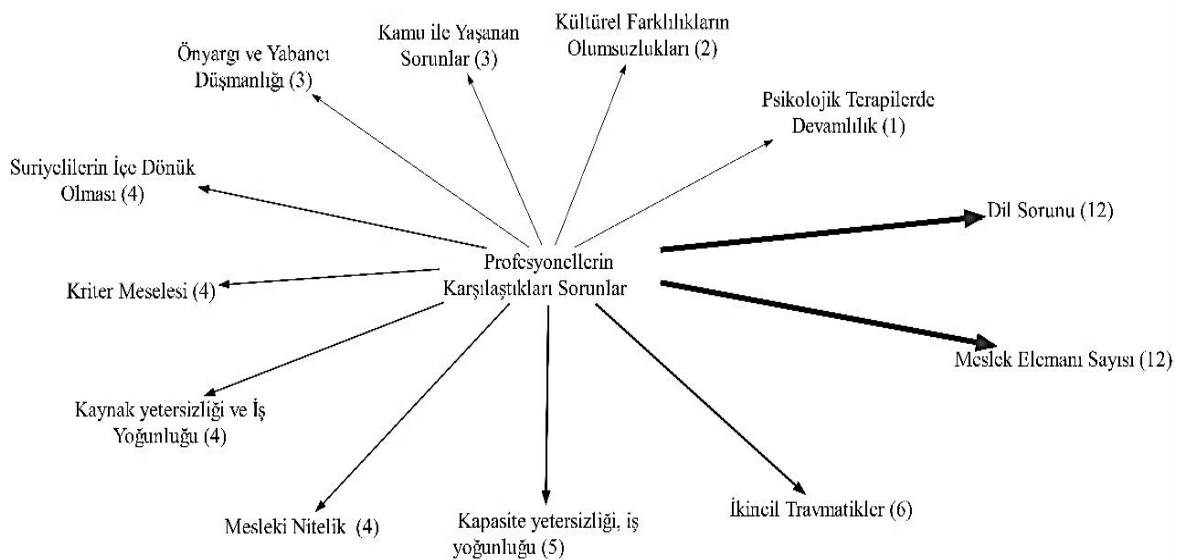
Kamu ile Yaşanan Sorunlar (3)

Kültürel Farklılıkların Olumsuzlukları (2)

Önyargı ve Yabancı Düşmanlığı (3)

Psikolojik Terapilerde Devamlılık (1)

Suriyelilerin İçe Dönük Olması (4)

Dil Sorunu (12)

Profesyonellerin Karşılaştıkları Sorunlar

Kriter Meselesi (4)

Meslek Elemanı Sayısı (12)

Kaynak yetersizliği ve İş Yoğunluğu (4)

Mesleki Nitelik (4)

Kapasite yetersizliği, iş yoğunluğu (5)

İkincil Travmatikler (6)